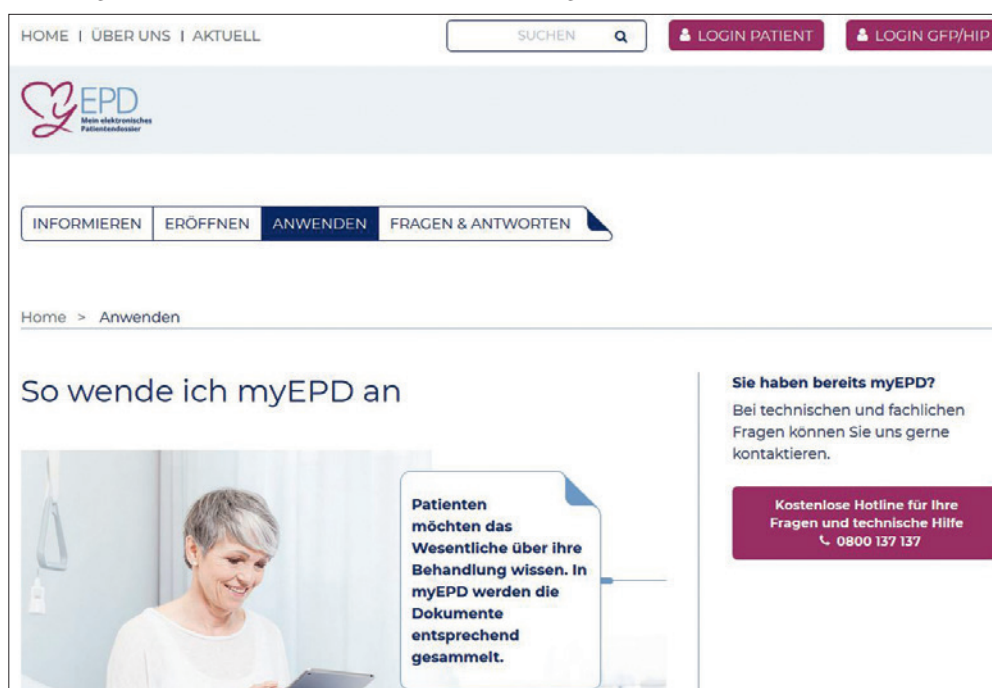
HOME | ÜBER UNS | AKTUELL

SUCHEN

LOGIN PATIENT

LOGIN GFP/HIP

EPD
Mein elektronisches Patientendossier

INFORMIEREN | ERÖFFNEN | ANWENDEN | FRAGEN & ANTWORTEN

Home > Anwenden

So wende ich myEPD an

Patienten möchten das Wesentliche über ihre Behandlung wissen. In myEPD werden die Dokumente entsprechend gesammelt.

Sie haben bereits myEPD?

Bei technischen und fachlichen Fragen können Sie uns gerne kontaktieren.

Kostenlose Hotline für Ihre Fragen und technische Hilfe
0800 137 137